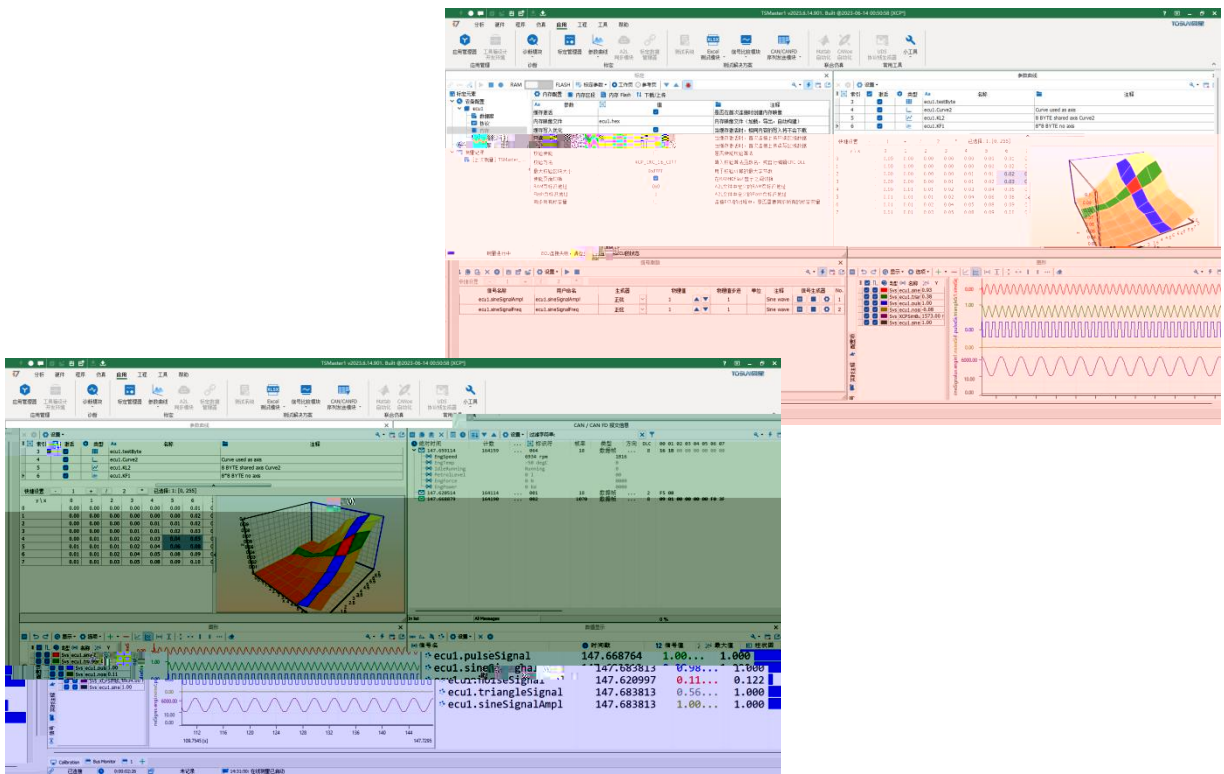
TSMaster v2023.6.14.901, Built @2023-06-14 00:00:08 [XCP]

分析 硬件 程序 仿真 应用 工程 工具 帮助

应用管理 工程指示 分析模块 标定管理器 参数曲线 A2L 标定数据管理器 测试系统 Excel 测试模块 信号比较模块 CAN/CAN FD 序列发送模块 Matlab 联合仿真 CANoe 联合仿真 VDS 小工具

应用管理 分析 标定 测试解决方案 联合仿真 常用工具

TOSUN

标定

RAM FLASH

标定元素 设备配置 ecu1 数据源 协议 内存

内存配置 内存映射 内存 FLASH 下载/上传

参数 值 注释

ecu1.hex

参数曲线

索引 图标 类型 名称 注释

3 ecu1.testByte
4 ecu1.Curve2 Curve used as axis
5 ecu1.KL2 8 BYTE shared axis Curve2
6 ecu1.KF1 8*8 BYTE no axis

过滤器: 1 [0, 255]

| y\x | 0 | 1 | 2 | 3 | 4 | 5 | 6 |
|---|---|---|---|---|---|---|---|
| 0 | 0.00 | 0.00 | 0.00 | 0.00 | 0.00 | 0.00 | 0.01 |
| 1 | 0.00 | 0.00 | 0.00 | 0.00 | 0.01 | 0.01 | 0.02 |
| 2 | 0.00 | 0.00 | 0.00 | 0.00 | 0.01 | 0.02 | 0.02 |
| 3 | 0.00 | 0.00 | 0.01 | 0.01 | 0.02 | 0.02 | 0.03 |
| 4 | 0.00 | 0.01 | 0.01 | 0.02 | 0.04 | 0.04 | 0.05 |
| 5 | 0.01 | 0.01 | 0.02 | 0.04 | 0.05 | 0.08 | 0.09 |
| 6 | 0.01 | 0.02 | 0.03 | 0.05 | 0.08 | 0.09 | 0.10 |

信号激励

| 信号名称 | 用户名称 | 生成器 | 初始值 | 数据更新步数 | 单位 | 注释 | 信号生成器 | No. |
|---|---|---|---|---|---|---|---|---|
| ecu1.sineSignalAmpl | ecu1.sineSignalAmpl | 正弦 | 1 | 1 | | Sine wave | | 1 |
| ecu1.sineSignalFreq | ecu1.sineSignalFreq | 正弦 | 1 | 1 | | Sine wave | | 2 |

图形

Sys ecu1.sine 0.93
Sys ecu1.triangle 0.38
Sys ecu1.pulse 1.00
Sys ecu1.noise -6.86
Sys XCP.tm 1373.00
Sys ecu1.sine 1.00

CAN / CAN FD 报文信息

147.688764 ecu1.pulseSignal 1.000
ecu1.sineSignal 147.683813 0.98... 1.000
ecu1.noiseSignal 147.620997 0.11... 0.122
ecu1.triangleSignal 147.683813 0.56... 1.000
ecu1.sineSignalAmpl 147.683813 1.00... 1.000

数据显示

112 116 120 124 128 132 136 140 144
108.7945 (s) 147.7265

Calibration Bus Monitor 1

已连接 0:00:02:36 未记录